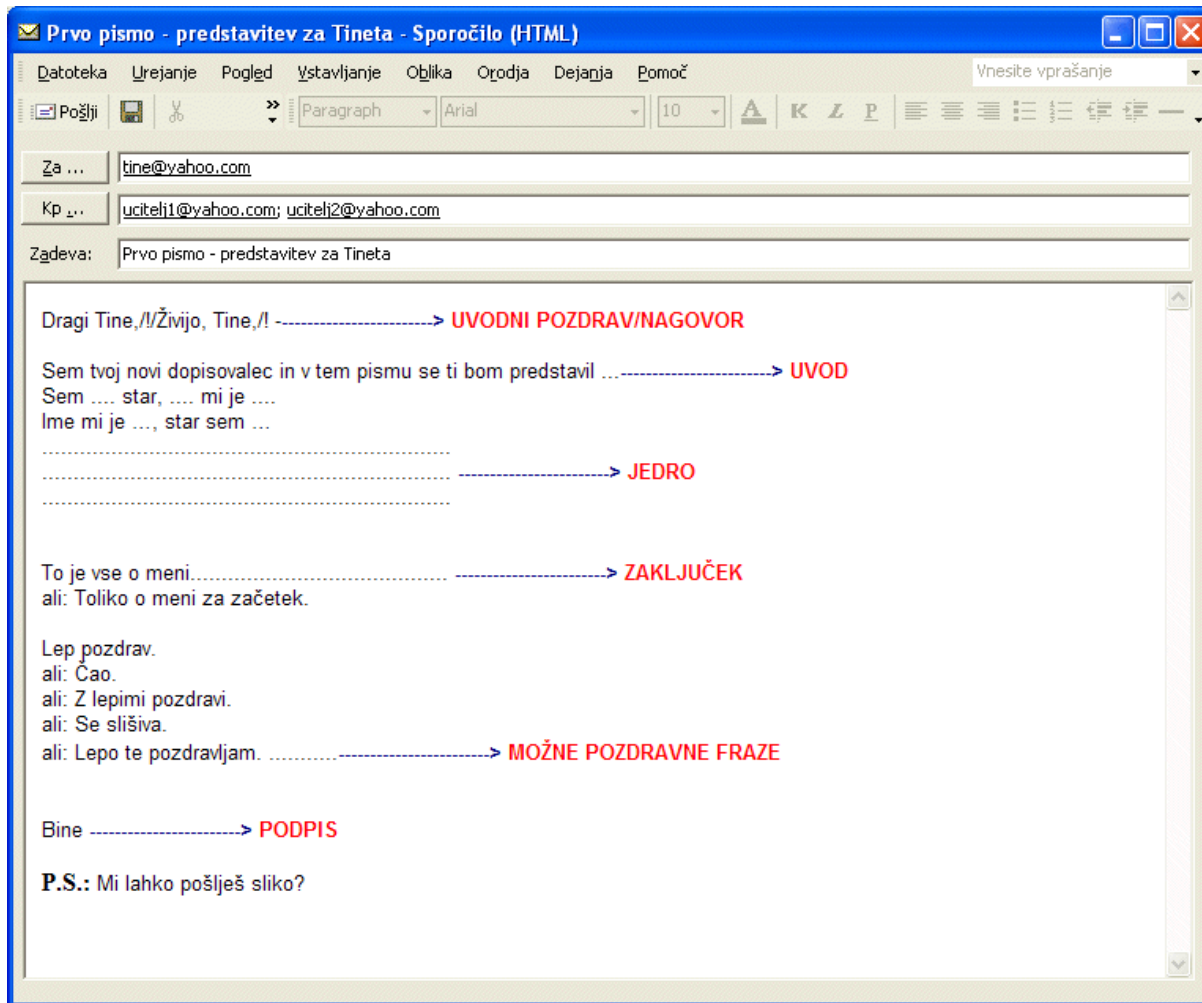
Prvo pismo - predstavitev za Tineta - Sporočilo (HTML)

Datoteka Urejanje Pogled Vstavljanje Oblika Orodja Dejanja Pomoč

Vnesite vprašanje

Pošlji Paragraph Arial 10 A K Z P

Za ... tine@yahoo.com

Kp ... ucitelj1@yahoo.com; ucitelj2@yahoo.com

Zadeva: Prvo pismo - predstavitev za Tineta

Dragi Tine,/!/Živijo, Tine,/! ------------------------> UVODNI POZDRAV/NAGOVOR

Sem tvoj novi dopisovalec in v tem pismu se ti bom predstavil ...------------------------> UVOD
Sem .... star, .... mi je ....
Ime mi je ..., star sem ...
.....................................................................
..................................................................... ------------------------> JEDRO
.....................................................................

To je vse o meni............................................ ------------------------> ZAKLJUČEK
ali: Toliko o meni za začetek.

Lep pozdrav.
ali: Čao.
ali: Z lepimi pozdravi.
ali: Se slišiva.
ali: Lepo te pozdravljam. ...........------------------------> MOŽNE POZDRAVNE FRAZE

Bine ------------------------> PODPIS

P.S.: Mi lahko pošlješ sliko?